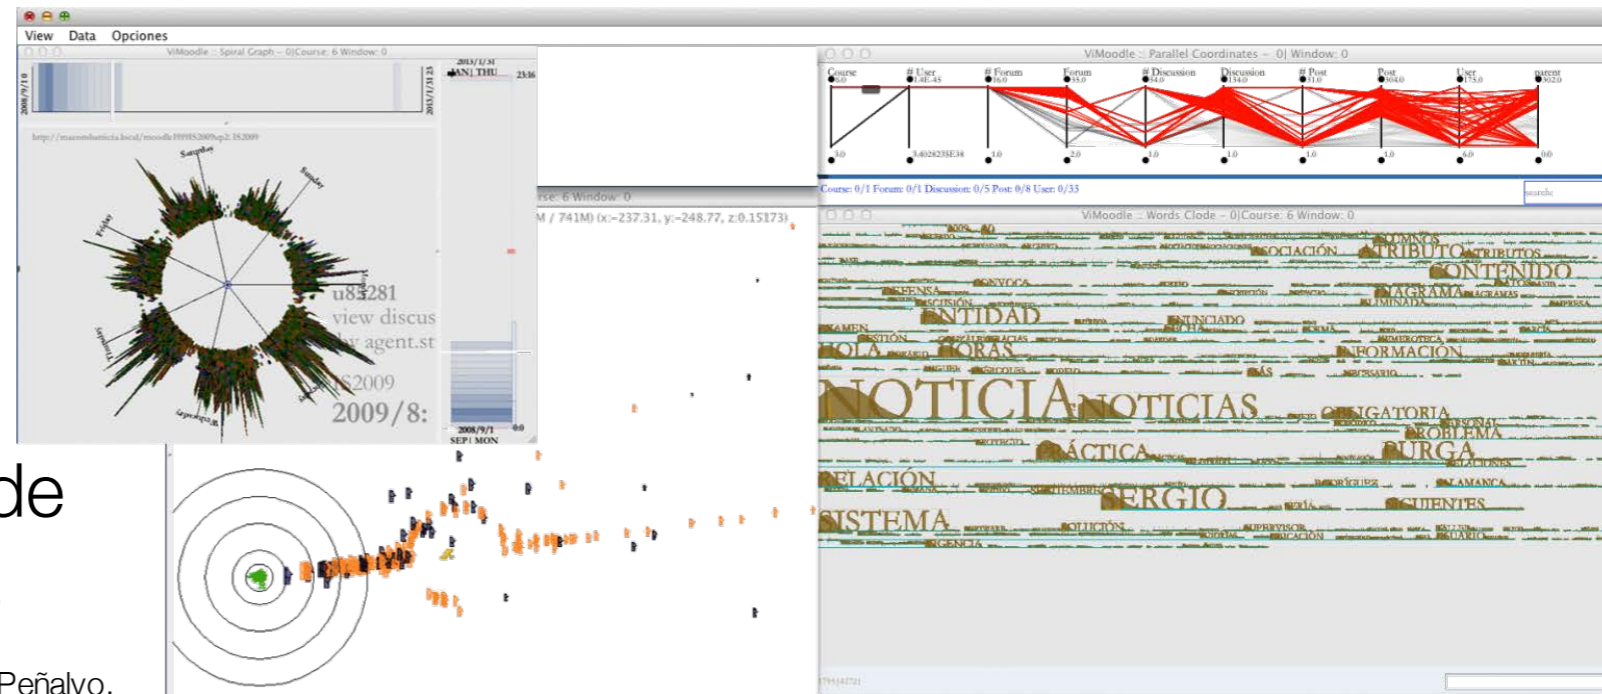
View Data Opciones

ViMoodle :: Spiral Graph – 0|Course: 6 Window: 0

2008/9/1 0

2013/1/31 23

2013/1/31
JAN| THU

23:16

Saturday

Sunday

Friday

u83281
view discus
by agent.st
S2009
2009/8:

2008/9/1
SEP| MON

0.0

rse: 6 Window: 0

M / 741M) (x:-237.31, y:-248.77, z:0.15173)

de

Peñalvo.

ViMoodle :: Parallel Coordinates – 0| Window: 0

Course | # User | # Forum | Forum | # Discussion | Discussion | # Post | Post | User | parent

Course: 0/1 Forum: 0/1 Discussion: 0/5 Post: 0/8 User: 0/33

search:

ViMoodle :: Words Clode – 0|Course: 6 Window: 0

ASOCIACIÓN TRIBUTO TRIBUTOS CONTENIDO DEFENSA CONVOCA DIAGRAMA ENTIDAD ENUNCIADO EXAMEN HOLA HORAS INFORMACIÓN NOTICIA NOTICIAS OBLIGATORIA PROBLEMA PRÁCTICA DUDA RELACIÓN SERGIO SISTEMA SIGUIENTES SALAMANCA SOLUCIÓN